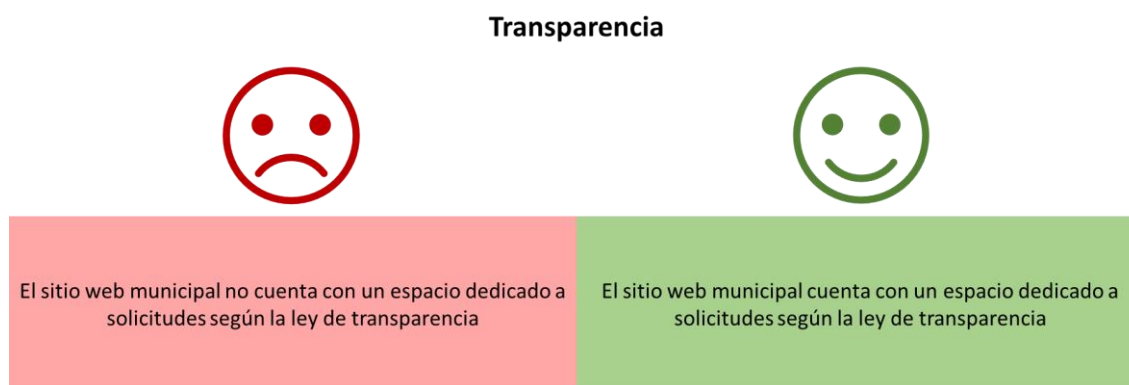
Transparencia

El sitio web municipal no cuenta con un espacio dedicado a solicitudes según la ley de transparencia

El sitio web municipal cuenta con un espacio dedicado a solicitudes según la ley de transparencia